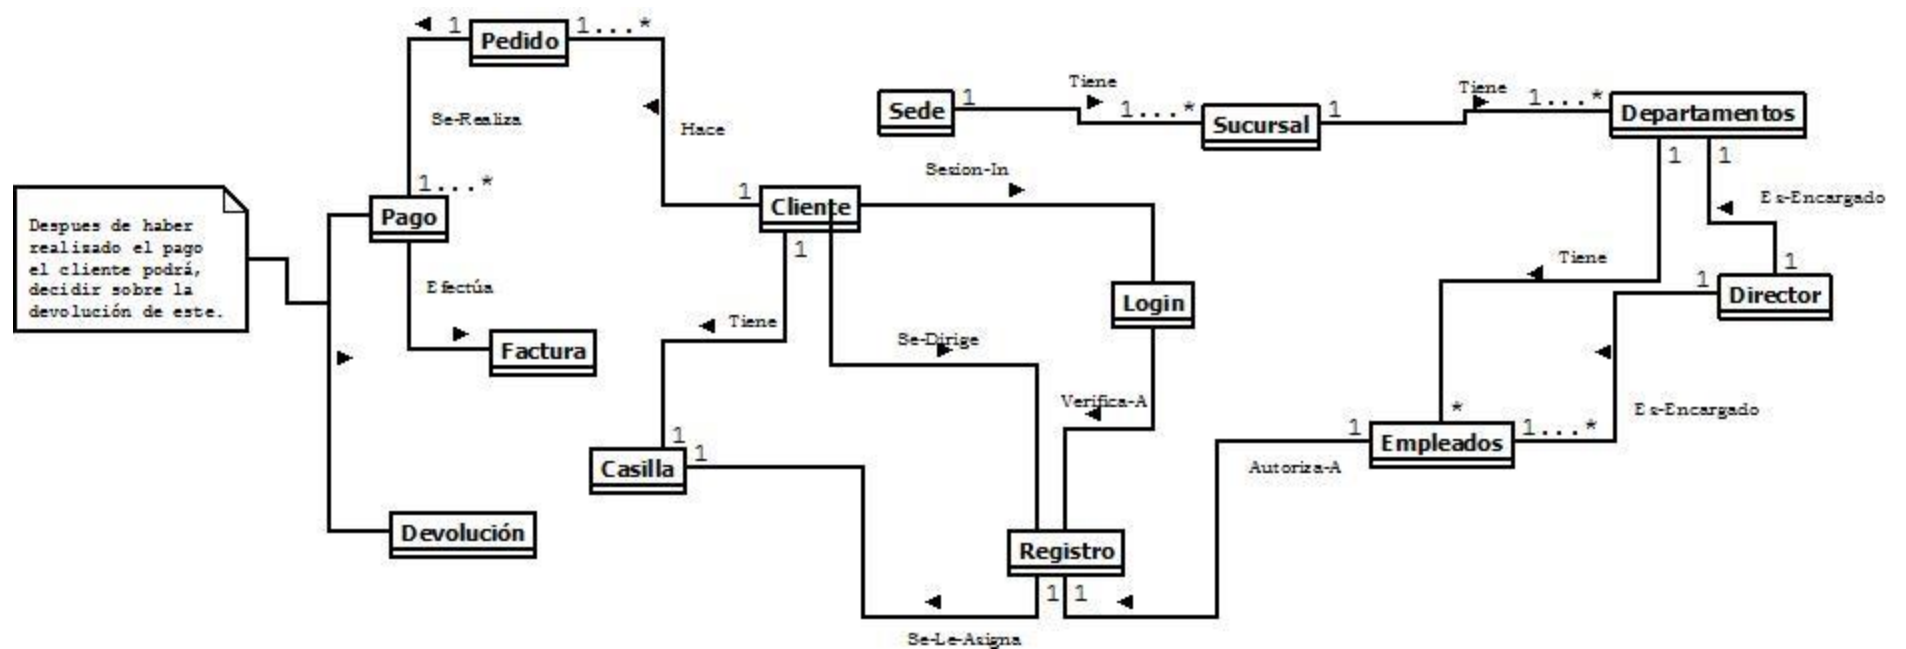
1 Pedido 1...*

Se-Realiza

Hace

Sede 1

Tiene

1...* Sucursal 1

Tiene

1...* Departamentos

1 1

Es-Encargado

Despues de haber realizado el pago el cliente podrá, decidir sobre la devolución de este.

1...*

Pago

1 Cliente

Sesion-In

1

Efectúa

Factura

Tiene

Login

Tiene

1 Director

1

Se-Dirige

Verifica-A

Es-Encargado

*

1 Empleados 1...*

1

Casilla 1

Autoriza-A

Devolución

Registro

1 1

Se-Le-Asigna